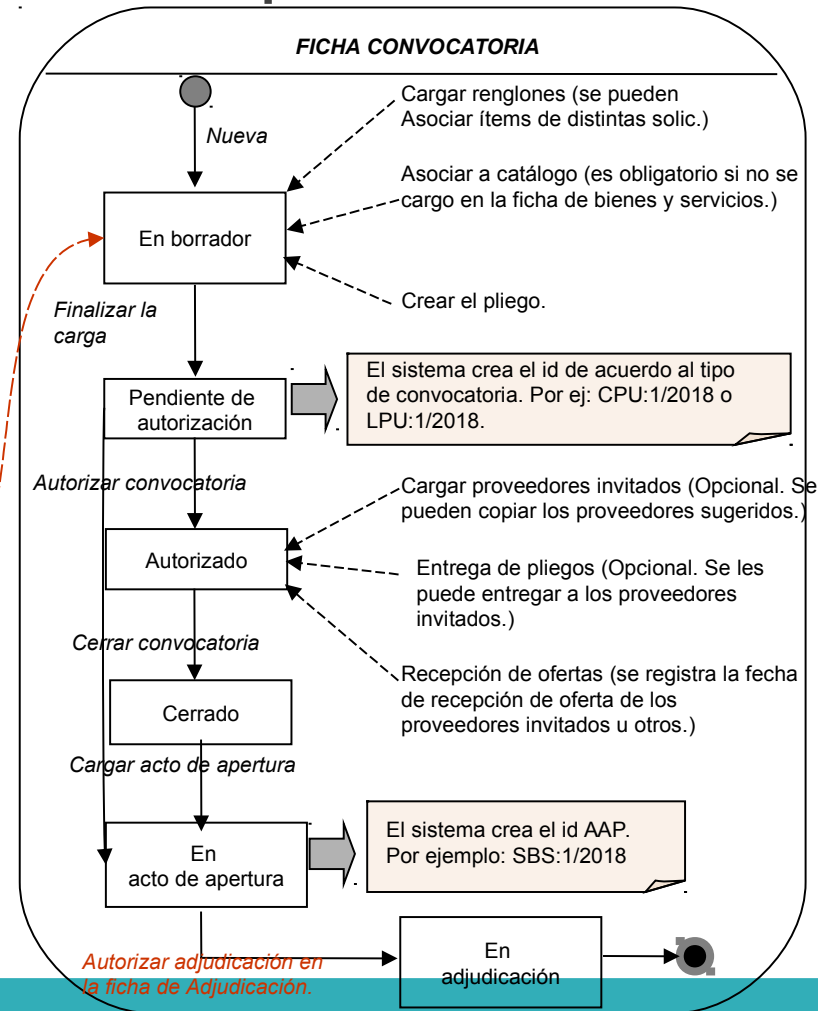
FICHA CONVOCATORIA

Nueva

Cargar renglones (se pueden Asociar ítems de distintas solic.)

Asociar a catálogo (es obligatorio si no se cargo en la ficha de bienes y servicios.)

En borrador

Crear el pliego.

Finalizar la carga

Pendiente de autorización

El sistema crea el id de acuerdo al tipo de convocatoria. Por ej: CPU:1/2018 o LPU:1/2018.

Autorizar convocatoria

Cargar proveedores invitados (Opcional. Se pueden copiar los proveedores sugeridos.)

Autorizado

Entrega de pliegos (Opcional. Se les puede entregar a los proveedores invitados.)

Cerrar convocatoria

Recepción de ofertas (se registra la fecha de recepción de oferta de los proveedores invitados u otros.)

Cerrado

Cargar acto de apertura

En acto de apertura

El sistema crea el id AAP. Por ejemplo: SBS:1/2018

Autorizar adjudicación en la ficha de Adjudicación.

En adjudicación